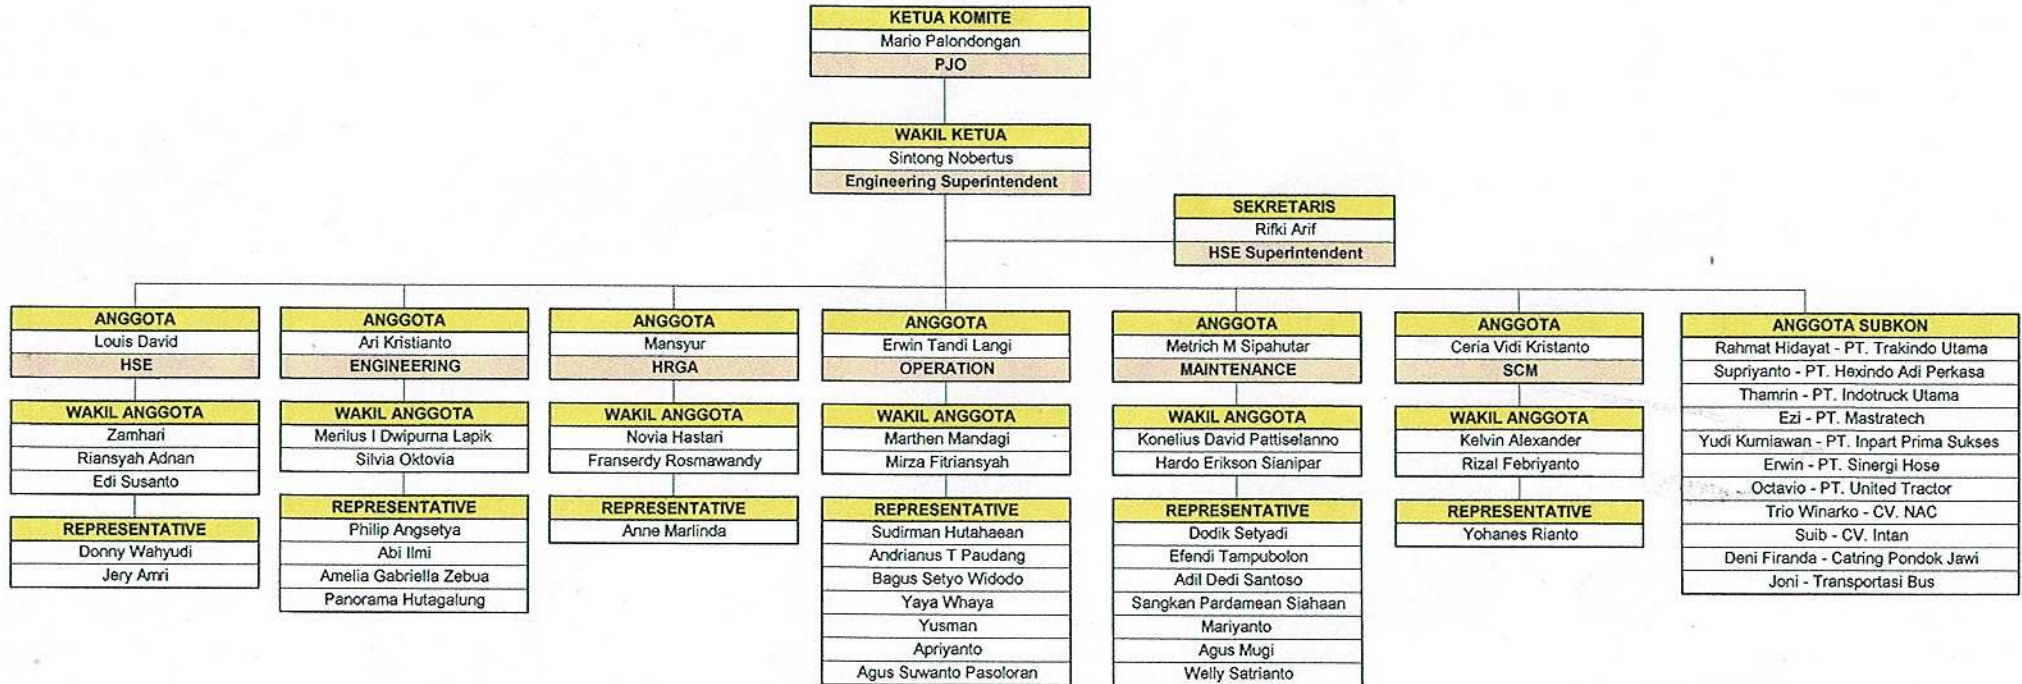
KETUA KOMITE
Mario Palondongan
PJO

WAKIL KETUA
Sintong Nobertus
Engineering Superintendent

SEKRETARIS
Rifki Arif
HSE Superintendent

ANGGOTA
Louis David
HSE

WAKIL ANGGOTA
Zamhari
Riansyah Adnan
Edi Susanto

REPRESENTATIVE
Donny Wahyudi
Jery Amri

ANGGOTA
Ari Kristianto
ENGINEERING

WAKIL ANGGOTA
Merilus I Dwipurna Lapik
Silvia Oktovia

REPRESENTATIVE
Philip Angsetya
Abi Ilmi
Amelia Gabriella Zebua
Panorama Hutagalung

ANGGOTA
Mansyur
HRGA

WAKIL ANGGOTA
Novia Hastari
Franserdy Rosmawandy

REPRESENTATIVE
Anne Marlinda

ANGGOTA
Erwin Tandi Langi
OPERATION

WAKIL ANGGOTA
Marthen Mandagi
Mirza Fitriansyah

REPRESENTATIVE
Sudirman Hutahaean
Andrianus T Paudang
Bagus Setyo Widodo
Yaya Whaya
Yusman
Apriyanto
Agus Suwanto Pasoloran

ANGGOTA
Metrich M Sipahutar
MAINTENANCE

WAKIL ANGGOTA
Konelius David Pattiselanno
Hardo Erikson Sianipar

REPRESENTATIVE
Dodik Setyadi
Efendi Tampubolon
Adil Dedi Santoso
Sangkan Pardamean Siahaan
Mariyanto
Agus Mugi
Welly Satrianto

ANGGOTA
Ceria Vidi Kristanto
SCM

WAKIL ANGGOTA
Kelvin Alexander
Rizal Febriyanto

REPRESENTATIVE
Yohanes Rianto

ANGGOTA SUBKON
Rahmat Hidayat - PT. Trakindo Utama
Supriyanto - PT. Hexindo Adi Perkasa
Thamrin - PT. Indotruck Utama
Ezi - PT. Mastratech
Yudi Kurniawan - PT. Inpart Prima Sukses
Erwin - PT. Sinergi Hose
Octavio - PT. United Tractor
Trio Winarko - CV. NAC
Suib - CV. Intan
Deni Firanda - Catring Pondok Jawi
Joni - Transportasi Bus